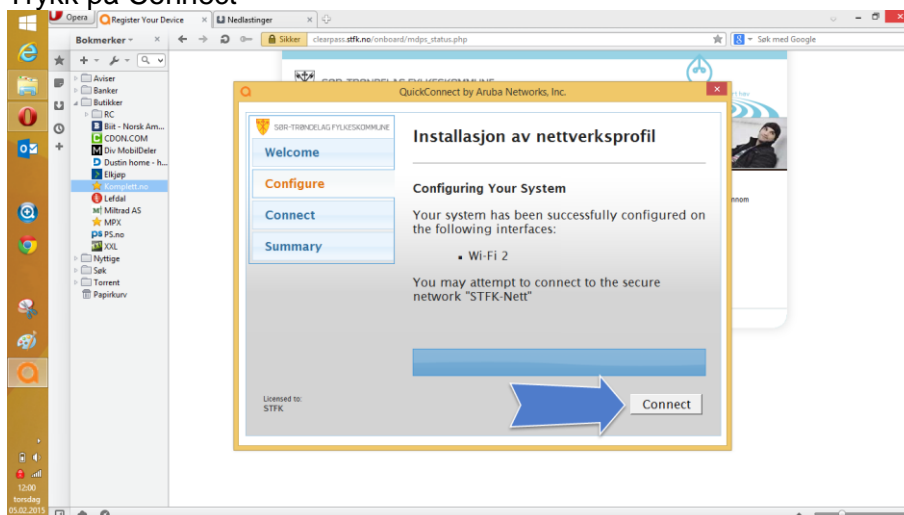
Trykk på Connect

Opera | Register Your Device | Nedlastinger

Bokmerker

Sikker | clearpass.stfk.no/onboard/mdps_status.php

Søk med Google

Aviser
Banker
Butikker
RC
Biit - Norsk Am...
CDON.COM
Div MobilDeler
Dustin home - h...
Elkjøp
Komplett.no
Lefdal
Miltrad AS
MPX
PS.no
XXL
Nyttige
Søk
Torrent
Papirkurv

QuickConnect by Aruba Networks, Inc.

SØR-TRØNDELAG FYLKESKOMMUNE

Welcome
Configure
Connect
Summary

Installasjon av nettverksprofil

Configuring Your System

Your system has been successfully configured on the following interfaces:

- Wi-Fi 2

You may attempt to connect to the secure network "STFK-Nett"

Licensed to:
STFK

Connect

12:00
torsdag
05.02.2015